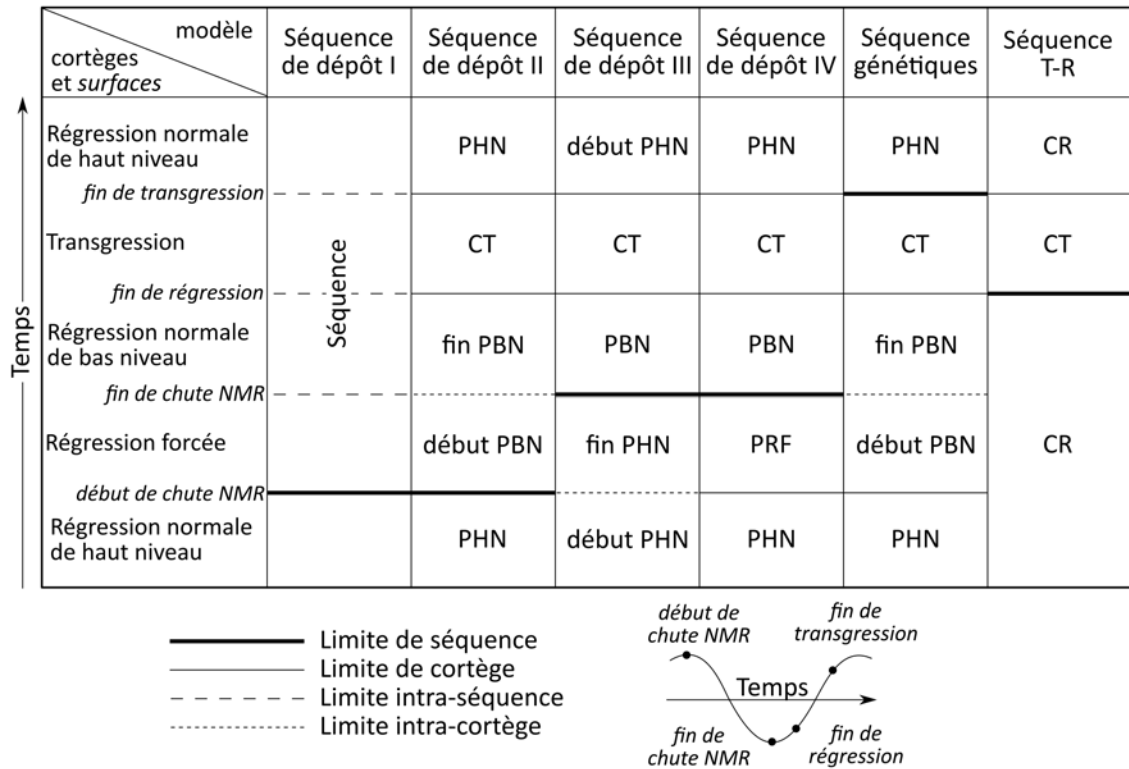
| cortèges et *surfaces* / modèle | Séquence de dépôt I | Séquence de dépôt II | Séquence de dépôt III | Séquence de dépôt IV | Séquence génétiques | Séquence T-R |
|---|---|---|---|---|---|---|
| Régression normale de haut niveau | | PHN | début PHN | PHN | PHN | CR |
| *fin de transgression* | | | | | | |
| Transgression | Séquence | CT | CT | CT | CT | CT |
| *fin de régression* | | | | | | |
| Régression normale de bas niveau | | fin PBN | PBN | PBN | fin PBN | |
| *fin de chute NMR* | | | | | | |
| Régression forcée | | début PBN | fin PHN | PRF | début PBN | CR |
| *début de chute NMR* | | | | | | |
| Régression normale de haut niveau | | PHN | début PHN | PHN | PHN | |

Temps

Limite de séquence
Limite de cortège
Limite intra-séquence
Limite intra-cortège

*début de chute NMR*
*fin de transgression*
Temps
*fin de chute NMR*
*fin de régression*